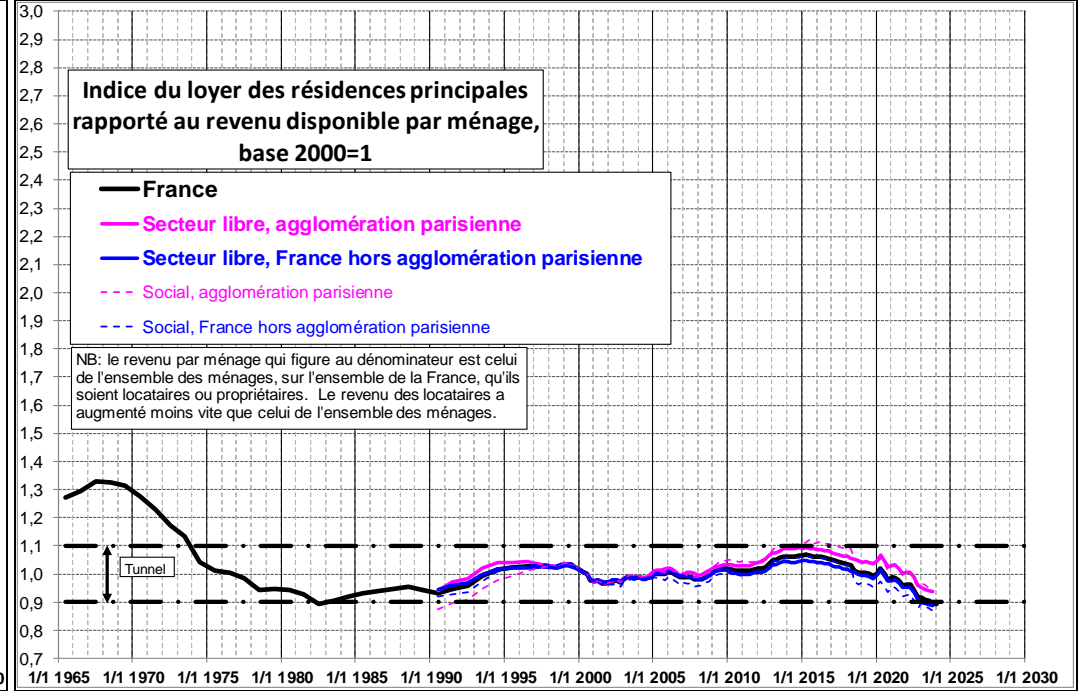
3,0
2,9
2,8
2,7
2,6
2,5
2,4
2,3
2,2
2,1
2,0
1,9
1,8
1,7
1,6
1,5
1,4
1,3
1,2
1,1
1,0
0,9
0,8
0,7

Indice du loyer des résidences principales rapporté au revenu disponible par ménage, base 2000=1

France
Secteur libre, agglomération parisienne
Secteur libre, France hors agglomération parisienne
Social, agglomération parisienne
Social, France hors agglomération parisienne

NB: le revenu par ménage qui figure au dénominateur est celui de l'ensemble des ménages, sur l'ensemble de la France, qu'ils soient locataires ou propriétaires. Le revenu des locataires a augmenté moins vite que celui de l'ensemble des ménages.

Tunnel

1/1 1965 1/1 1970 1/1 1975 1/1 1980 1/1 1985 1/1 1990 1/1 1995 1/1 2000 1/1 2005 1/1 2010 1/1 2015 1/1 2020 1/1 2025 1/1 2030